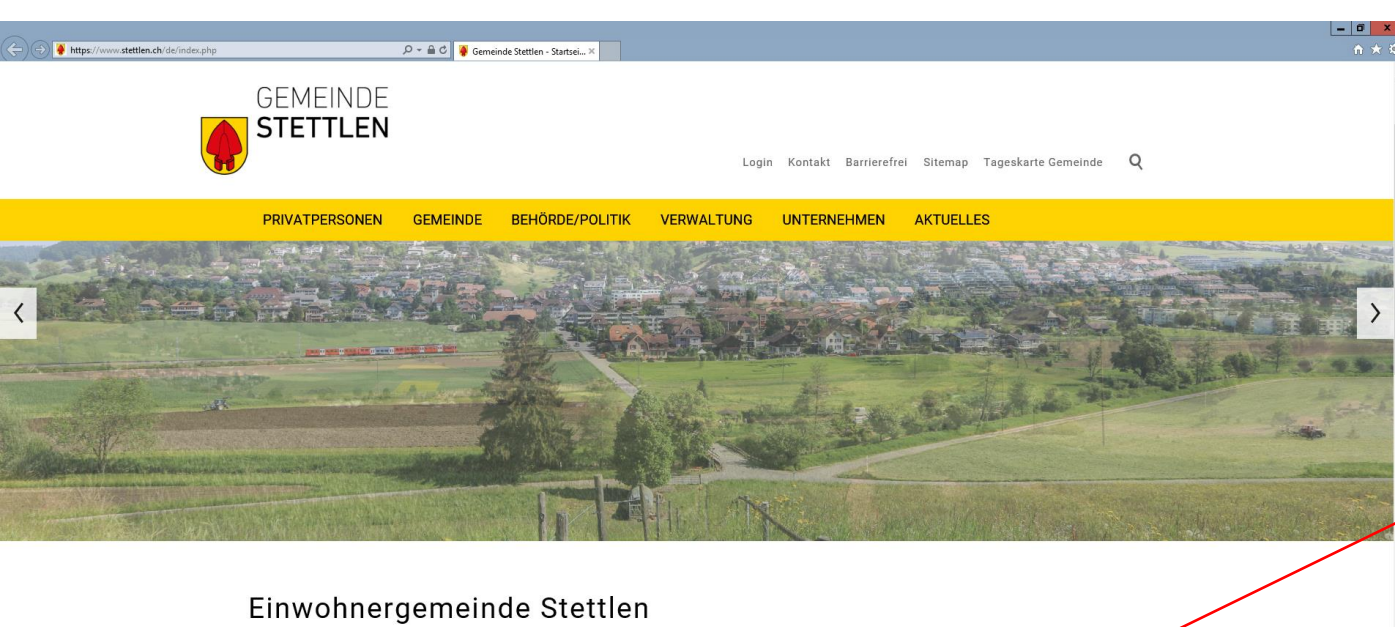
https://www.stettlen.ch/de/index.php

Gemeinde Stettlen - Startsei... ×

GEMEINDE
STETTLEN

Login Kontakt Barrierefrei Sitemap Tageskarte Gemeinde

PRIVATPERSONEN GEMEINDE BEHÖRDE/POLITIK VERWALTUNG UNTERNEHMEN AKTUELLES

Einwohnergemeinde Stettlen